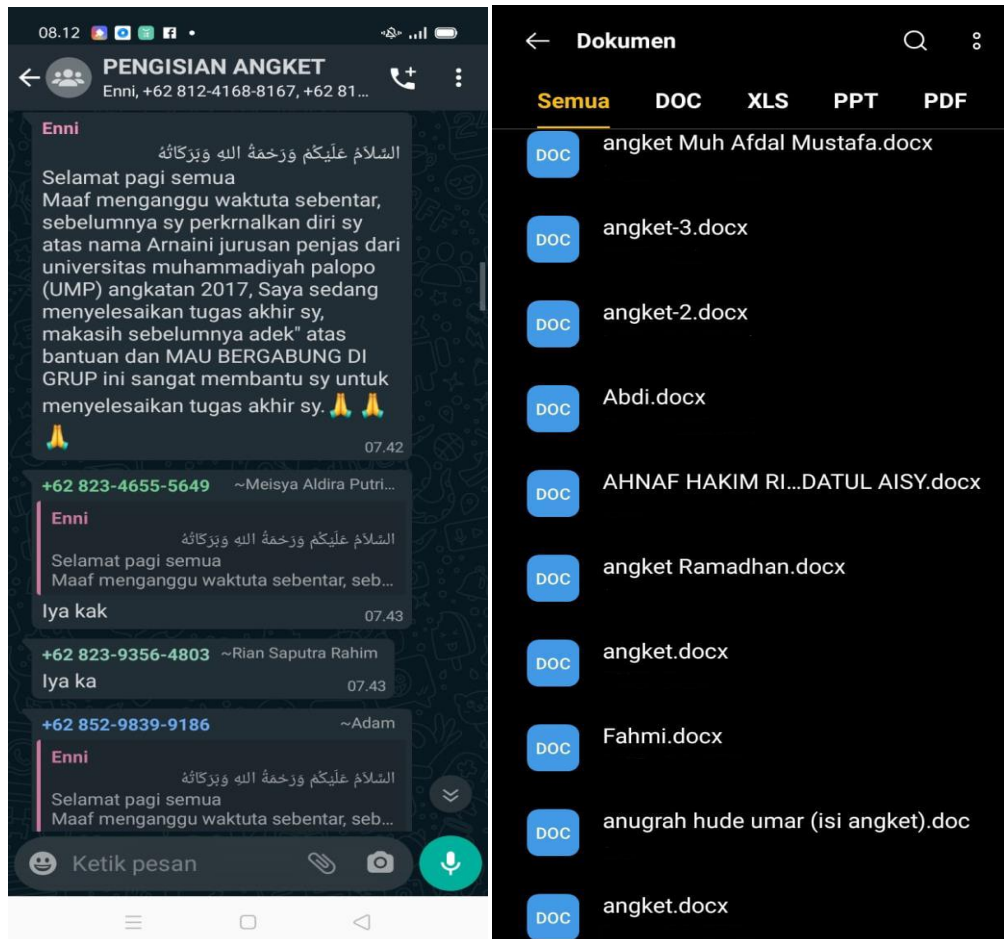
08.12

PENGISIAN ANGKET
Enni, +62 812-4168-8167, +62 81...

Enni
السَّلاَمُ عَلَيْكُمْ وَرَحْمَةُ اللهِ وَبَرَكَاتُهُ
Selamat pagi semua
Maaf menganggu waktuta sebentar, sebelumnya sy perkrnalkan diri sy atas nama Arnaini jurusan penjas dari universitas muhammadiyah palopo (UMP) angkatan 2017, Saya sedang menyelesaikan tugas akhir sy, makasih sebelumnya adek" atas bantuan dan MAU BERGABUNG DI GRUP ini sangat membantu sy untuk menyelesaikan tugas akhir sy. 🙏 🙏 🙏
07.42

+62 823-4655-5649 ~Meisya Aldira Putri...
Enni
السَّلاَمُ عَلَيْكُمْ وَرَحْمَةُ اللهِ وَبَرَكَاتُهُ
Selamat pagi semua
Maaf menganggu waktuta sebentar, seb...
Iya kak
07.43

+62 823-9356-4803 ~Rian Saputra Rahim
Iya ka
07.43

+62 852-9839-9186 ~Adam
Enni
السَّلاَمُ عَلَيْكُمْ وَرَحْمَةُ اللهِ وَبَرَكَاتُهُ
Selamat pagi semua
Maaf menganggu waktuta sebentar, seb...

Ketik pesan

Dokumen

Semua DOC XLS PPT PDF

DOC angket Muh Afdal Mustafa.docx
DOC angket-3.docx
DOC angket-2.docx
DOC Abdi.docx
DOC AHNAF HAKIM RI...DATUL AISY.docx
DOC angket Ramadhan.docx
DOC angket.docx
DOC Fahmi.docx
DOC anugrah hude umar (isi angket).doc
DOC angket.docx